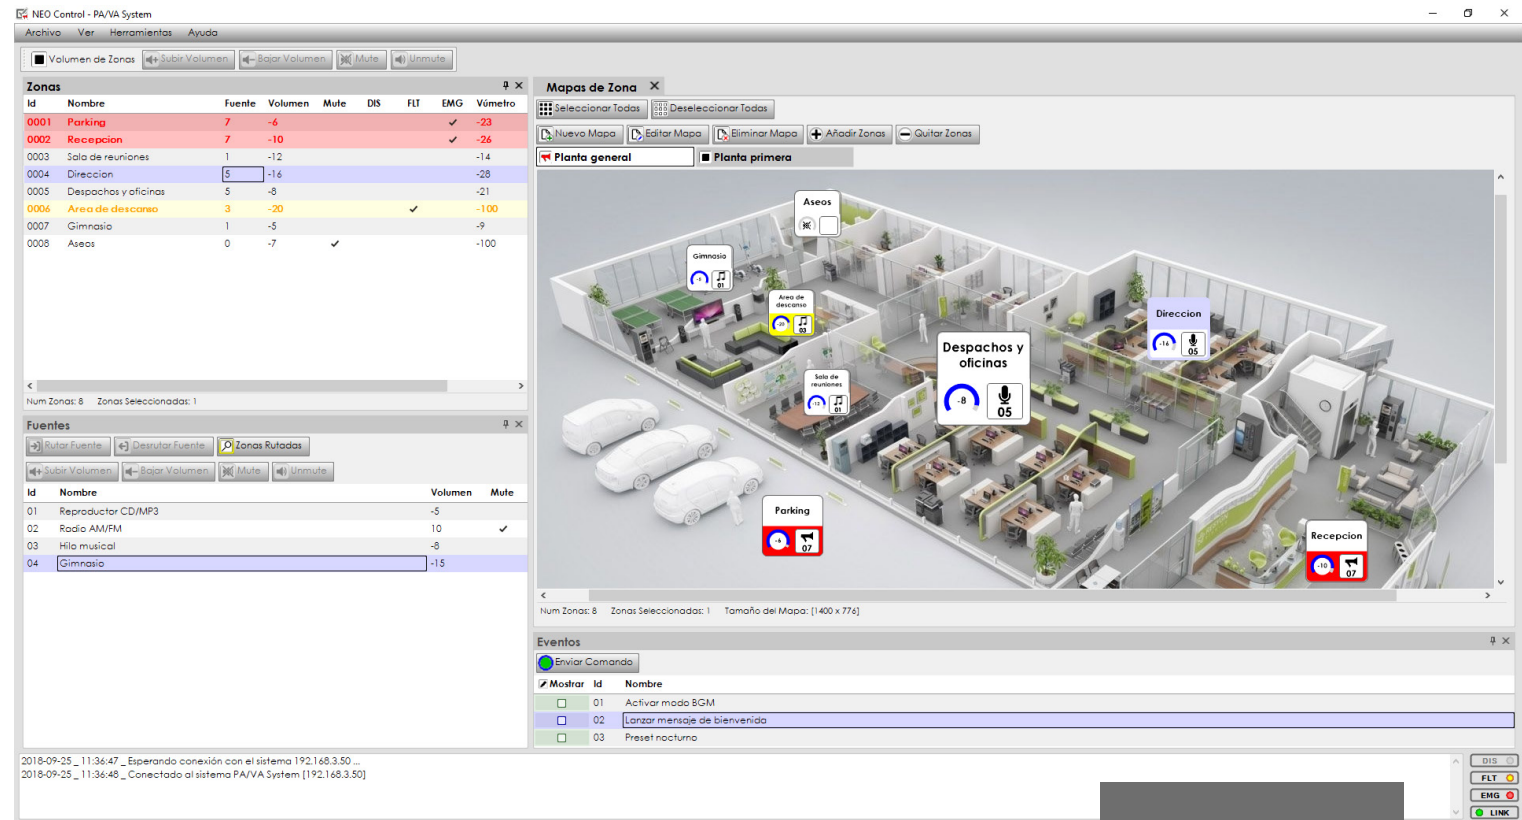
NEO Control - PA/VA System

Archivo Ver Herramientas Ayuda

Volumen de Zonas Subir Volumen Bajar Volumen Mute Unmute

Zonas

| Id | Nombre | Fuente | Volumen | Mute | DIS | FLT | EMG | Vúmetro |
|---|---|---|---|---|---|---|---|---|
| 0001 | Parking | 7 | -6 | | | | ✓ | -23 |
| 0002 | Recepcion | 7 | -10 | | | | ✓ | -26 |
| 0003 | Sala de reuniones | 1 | -12 | | | | | -14 |
| 0004 | Direccion | 5 | -16 | | | | | -28 |
| 0005 | Despachos y oficinas | 5 | -8 | | | | | -21 |
| 0006 | Area de descanso | 3 | -20 | | | ✓ | | -100 |
| 0007 | Gimnasio | 1 | -5 | | | | | -9 |
| 0008 | Aseos | 0 | -7 | ✓ | | | | -100 |

Num Zonas: 8 Zonas Seleccionadas: 1

Fuentes

Rutar Fuente Desrutar Fuente Zonas Rutadas

Subir Volumen Bajar Volumen Mute Unmute

| Id | Nombre | Volumen | Mute |
|---|---|---|---|
| 01 | Reproductor CD/MP3 | -5 | |
| 02 | Radio AM/FM | 10 | ✓ |
| 03 | Hilo musical | -8 | |
| 04 | Gimnasio | -15 | |

Mapas de Zona

Seleccionar Todas Deseleccionar Todas

Nuevo Mapa Editar Mapa Eliminar Mapa Añadir Zonas Quitar Zonas

Planta general Planta primera

Aseos

Gimnasio 01

Area de descanso 03

Direccion -16 05

Despachos y oficinas -8 05

Sala de reuniones -12 01

Parking -6 07

Recepcion -10 07

Num Zonas: 8 Zonas Seleccionadas: 1 Tamaño del Mapa: [1400 x 776]

Eventos

Enviar Comando

| Mostrar | Id | Nombre |
|---|---|---|
| | 01 | Activar modo BGM |
| | 02 | Lanzar mensaje de bienvenida |
| | 03 | Preset nocturno |

2018-09-25 _ 11:36:47 _ Esperando conexión con el sistema 192.168.3.50 ...
2018-09-25 _ 11:36:48 _ Conectado al sistema PA/VA System [192.168.3.50]

DIS
FLT
EMG
LINK